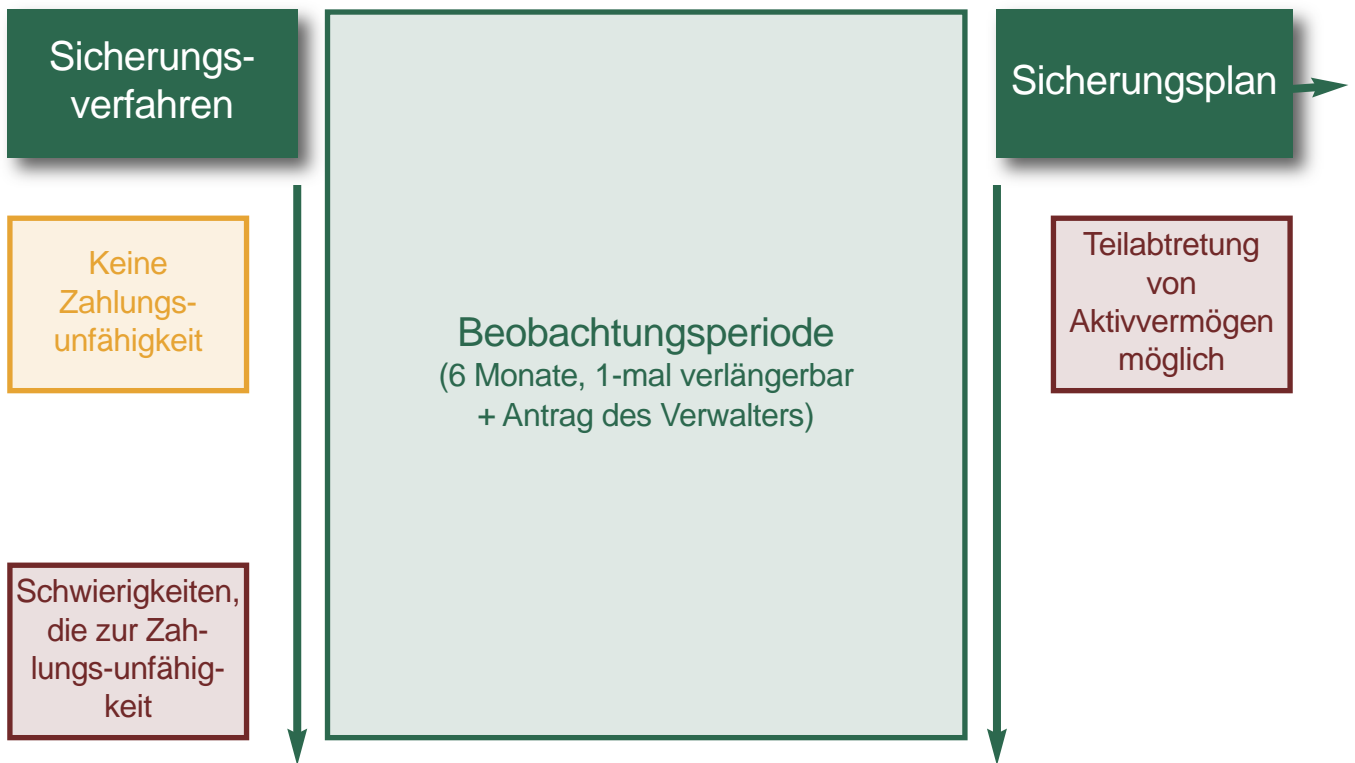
Sicherungsverfahren

Keine Zahlungsunfähigkeit

Schwierigkeiten, die zur Zahlungs-unfähigkeit

Beobachtungsperiode
(6 Monate, 1-mal verlängerbar + Antrag des Verwalters)

Sicherungsplan

Teilabtretung von Aktivvermögen möglich